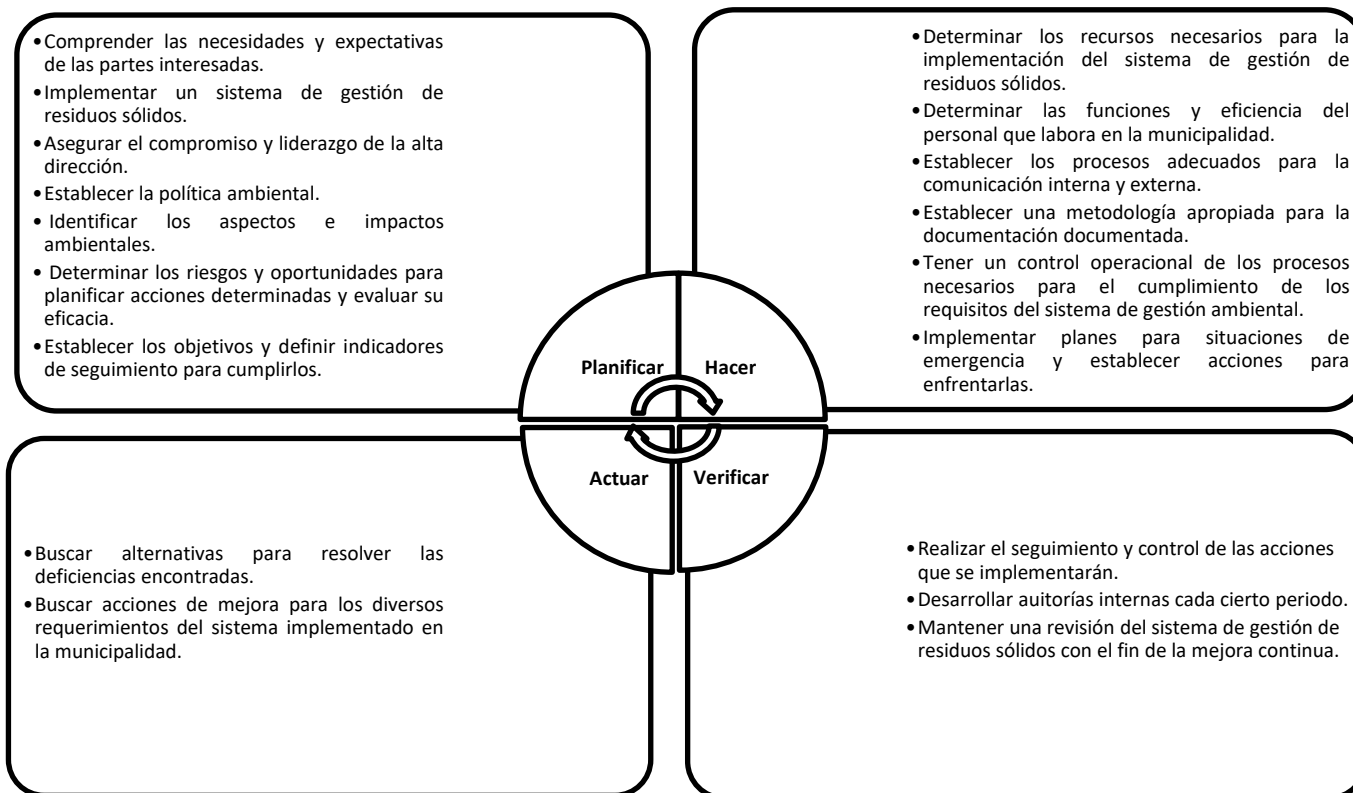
• Comprender las necesidades y expectativas de las partes interesadas.
• Implementar un sistema de gestión de residuos sólidos.
• Asegurar el compromiso y liderazgo de la alta dirección.
• Establecer la política ambiental.
• Identificar los aspectos e impactos ambientales.
• Determinar los riesgos y oportunidades para planificar acciones determinadas y evaluar su eficacia.
• Establecer los objetivos y definir indicadores de seguimiento para cumplirlos.

• Determinar los recursos necesarios para la implementación del sistema de gestión de residuos sólidos.
• Determinar las funciones y eficiencia del personal que labora en la municipalidad.
• Establecer los procesos adecuados para la comunicación interna y externa.
• Establecer una metodología apropiada para la documentación documentada.
• Tener un control operacional de los procesos necesarios para el cumplimiento de los requisitos del sistema de gestión ambiental.
• Implementar planes para situaciones de emergencia y establecer acciones para enfrentarlas.

Planificar
Hacer
Actuar
Verificar

• Buscar alternativas para resolver las deficiencias encontradas.
• Buscar acciones de mejora para los diversos requerimientos del sistema implementado en la municipalidad.

• Realizar el seguimiento y control de las acciones que se implementarán.
• Desarrollar auitorías internas cada cierto periodo.
• Mantener una revisión del sistema de gestión de residuos sólidos con el fin de la mejora continua.